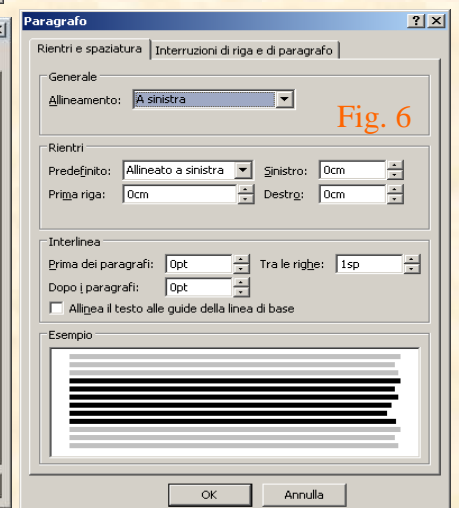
Paragrafo

?

X

Rientri e spaziatura

Interruzioni di riga e di paragrafo

Generale

Allineamento: A sinistra

Fig. 6

Rientri

Predefinito: Allineato a sinistra

Sinistro: 0cm

Prima riga: 0cm

Destro: 0cm

Interlinea

Prima dei paragrafi: 0pt

Tra le righe: 1sp

Dopo i paragrafi: 0pt

Allinea il testo alle guide della linea di base

Esempio

OK

Annulla